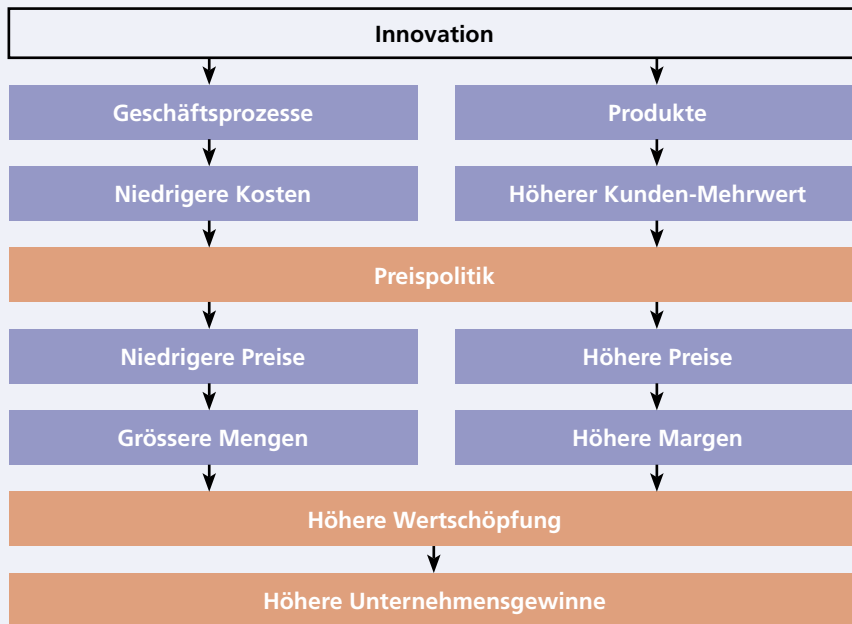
Innovation

Geschäftsprozesse

Produkte

Niedrigere Kosten

Höherer Kunden-Mehrwert

Preispolitik

Niedrigere Preise

Höhere Preise

Grössere Mengen

Höhere Margen

Höhere Wertschöpfung

Höhere Unternehmensgewinne